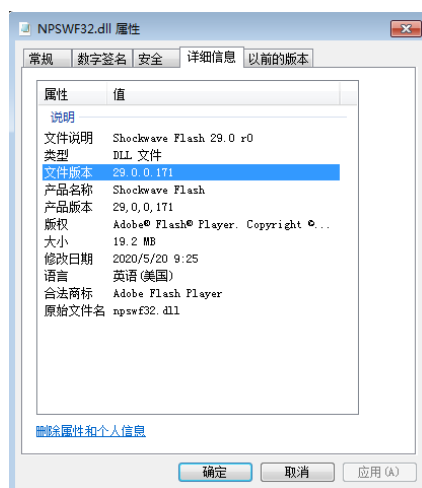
NPSWF32.dll 属性

常规 | 数字签名 | 安全 | 详细信息 | 以前的版本

| 属性 | 值 |
|---|---|
| 说明 | |
| 文件说明 | Shockwave Flash 29.0 r0 |
| 类型 | DLL 文件 |
| 文件版本 | 29.0.0.171 |
| 产品名称 | Shockwave Flash |
| 产品版本 | 29,0,0,171 |
| 版权 | Adobe® Flash® Player. Copyright ©... |
| 大小 | 19.2 MB |
| 修改日期 | 2020/5/20 9:25 |
| 语言 | 英语(美国) |
| 合法商标 | Adobe Flash Player |
| 原始文件名 | npswf32.dll |

删除属性和个人信息

确定 | 取消 | 应用(A)